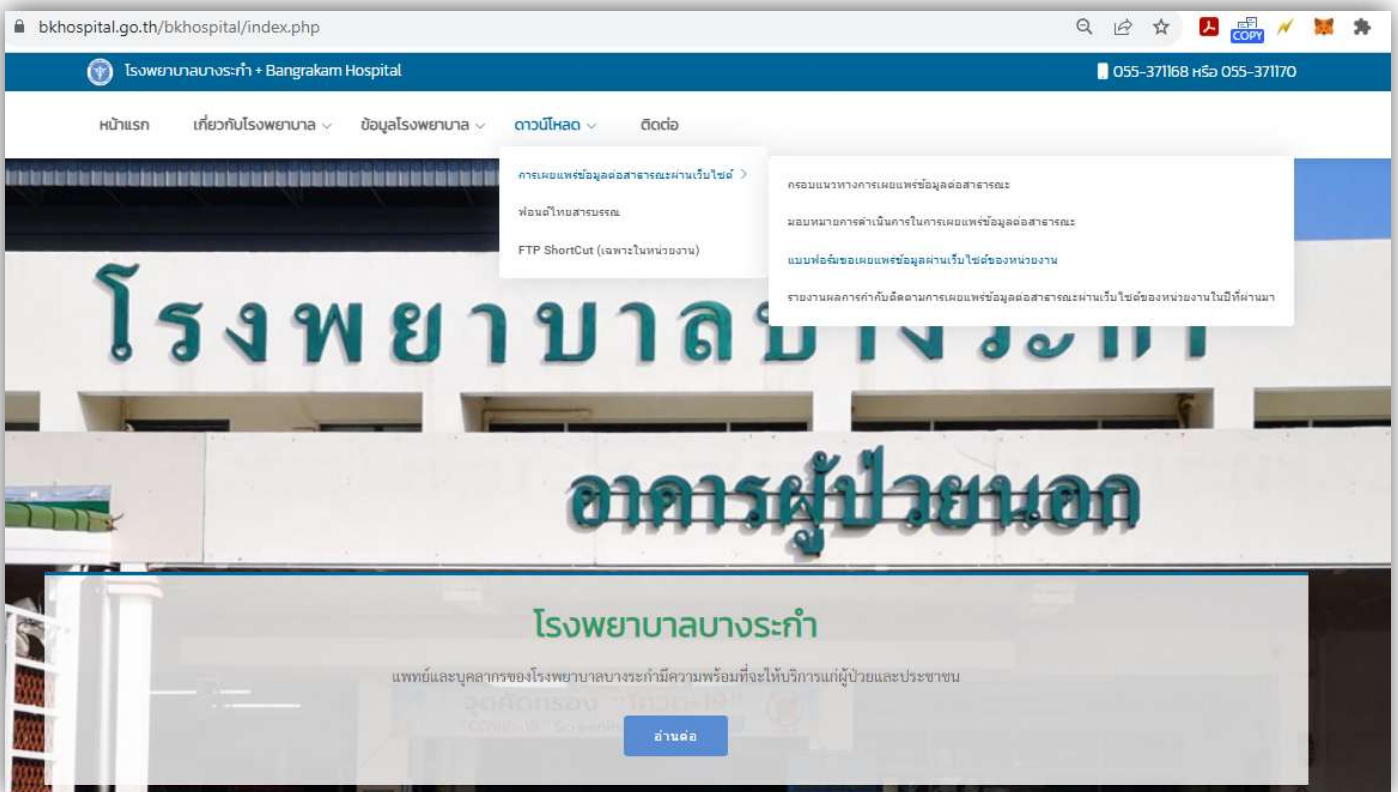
bkhospital.go.th/bkhospital/index.php

COPY

โรงพยาบาลบางระกำ + Bangrakam Hospital

055-371168 หรือ 055-371170

หน้าแรก เกี่ยวกับโรงพยาบาล ข้อมูลโรงพยาบาล ดาวน์โหลด ติดต่อ

การเผยแพร่ข้อมูลต่อสาธารณะผ่านเว็บไซต์ >

ฟอนต์ไทยสารบรรณ

FTP ShortCut (เฉพาะในหน่วยงาน)

กรอบแนวทางการเผยแพร่ข้อมูลต่อสาธารณะ

มอบหมายการดำเนินการในการเผยแพร่ข้อมูลต่อสาธารณะ

แบบฟอร์มขอเผยแพร่ข้อมูลผ่านเว็บไซต์ของหน่วยงาน

รายงานผลการกำกับติดตามการเผยแพร่ข้อมูลต่อสาธารณะผ่านเว็บไซต์ของหน่วยงานในปีที่ผ่านมา

โรงพยาบาลบ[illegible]

อาคารผู้ป่วยนอก

โรงพยาบาลบางระกำ

แพทย์และบุคลากรของโรงพยาบาลบางระกำมีความพร้อมที่จะให้บริการแก่ผู้ป่วยและประชาชน

อ่านต่อ